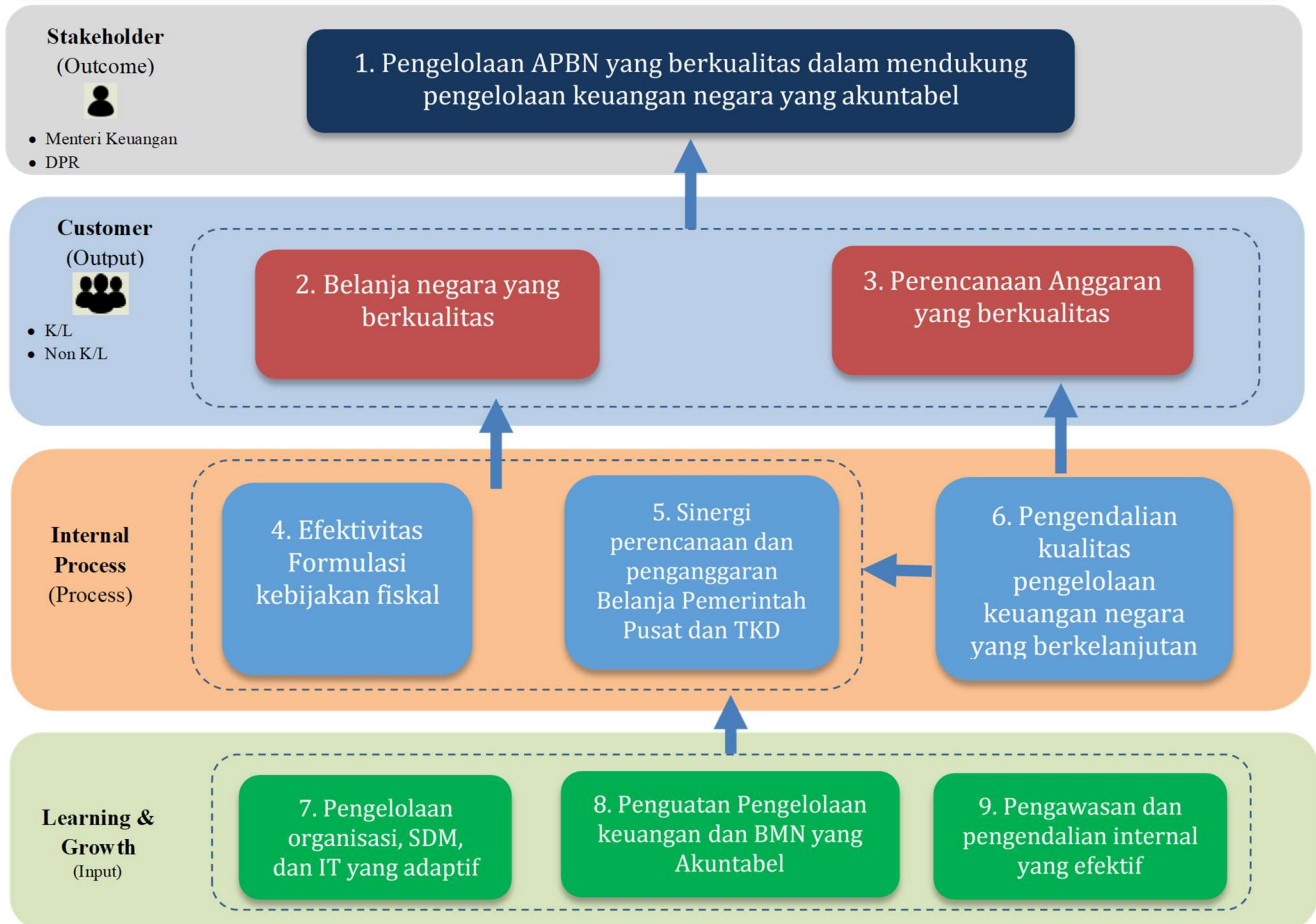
Stakeholder
(Outcome)

• Menteri Keuangan
• DPR

1. Pengelolaan APBN yang berkualitas dalam mendukung pengelolaan keuangan negara yang akuntabel

Customer
(Output)

• K/L
• Non K/L

2. Belanja negara yang berkualitas

3. Perencanaan Anggaran yang berkualitas

Internal Process
(Process)

4. Efektivitas Formulasi kebijakan fiskal

5. Sinergi perencanaan dan penganggaran Belanja Pemerintah Pusat dan TKD

6. Pengendalian kualitas pengelolaan keuangan negara yang berkelanjutan

Learning & Growth
(Input)

7. Pengelolaan organisasi, SDM, dan IT yang adaptif

8. Penguatan Pengelolaan keuangan dan BMN yang Akuntabel

9. Pengawasan dan pengendalian internal yang efektif